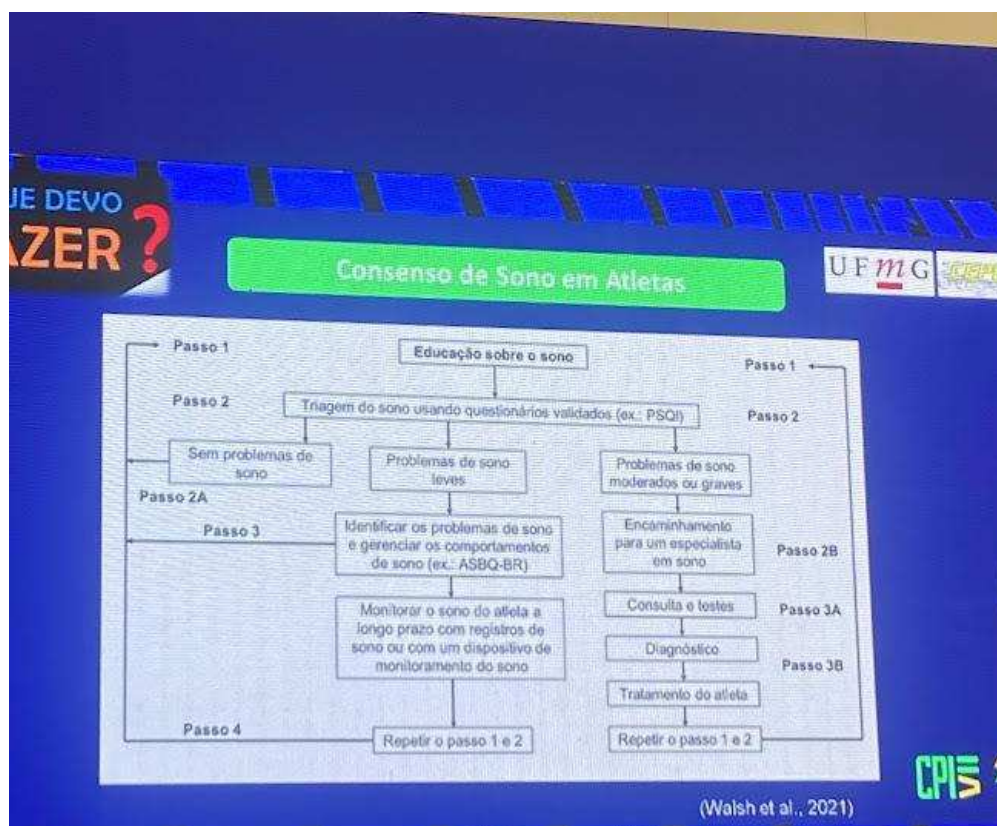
UE DEVO
AZER?

Consenso de Sono em Atletas

UFMG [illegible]

Passo 1

Educação sobre o sono

Passo 1

Passo 2

Triagem do sono usando questionários validados (ex.: PSQI)

Passo 2

Sem problemas de sono

Problemas de sono leves

Problemas de sono moderados ou graves

Passo 2A

Passo 3

Identificar os problemas de sono e gerenciar os comportamentos de sono (ex.: ASBQ-BR)

Encaminhamento para um especialista em sono

Passo 2B

Monitorar o sono do atleta a longo prazo com registros de sono ou com um dispositivo de monitoramento do sono

Consulta e testes

Passo 3A

Diagnóstico

Passo 3B

Tratamento do atleta

Passo 4

Repetir o passo 1 e 2

Repetir o passo 1 e 2

(Walsh et al., 2021)

CPI